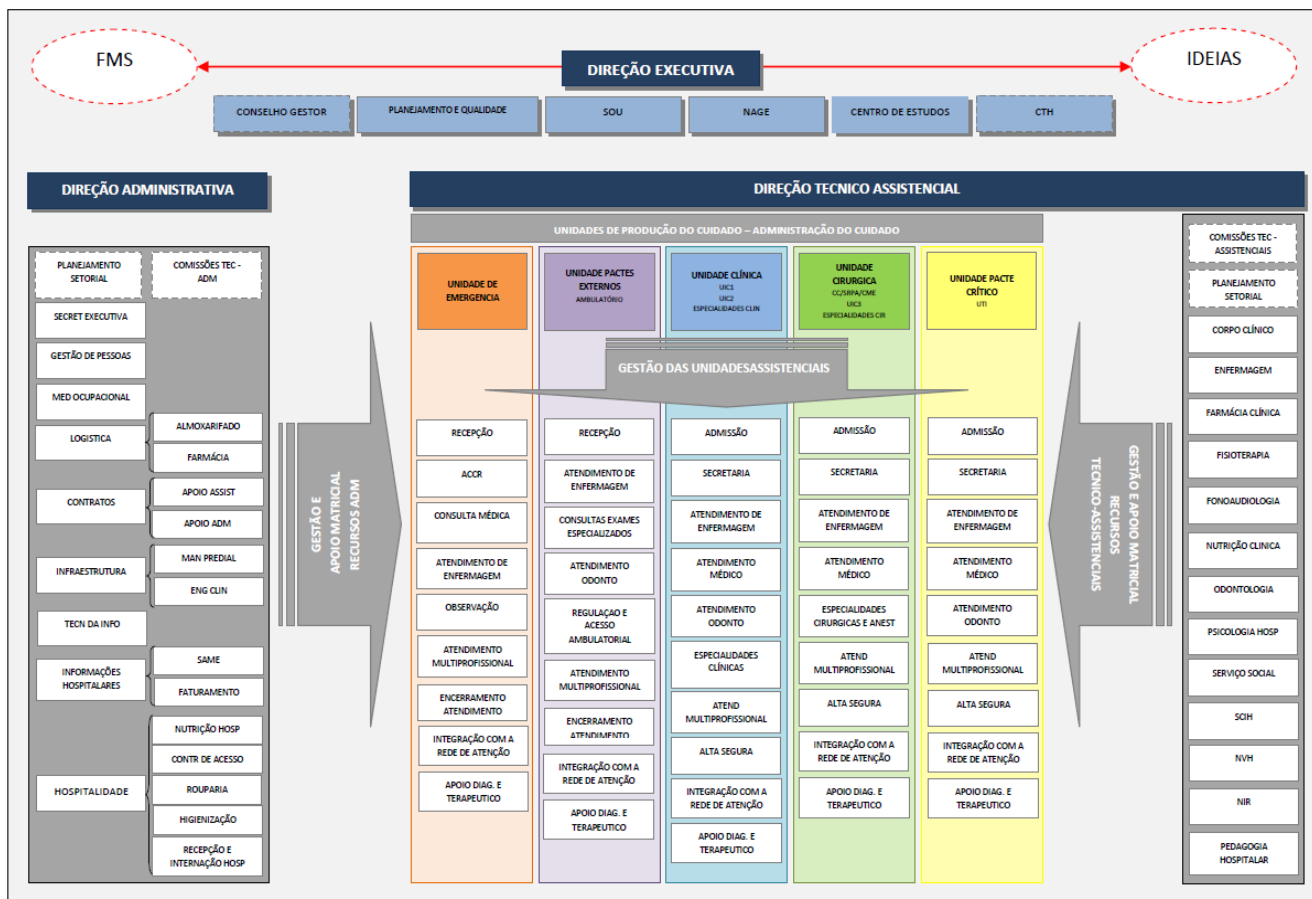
FMS

DIREÇÃO EXECUTIVA

IDEIAS

CONSELHO GESTOR | PLANEJAMENTO E QUALIDADE | SOU | NAGE | CENTRO DE ESTUDOS | CTH

DIREÇÃO ADMINISTRATIVA

PLANEJAMENTO SETORIAL
COMISSÕES TEC - ADM
SECRET EXECUTIVA
GESTÃO DE PESSOAS
MED OCUPACIONAL
LOGISTICA
ALMOXARIFADO
FARMÁCIA
CONTRATOS
APOIO ASSIST
APOIO ADM
INFRAESTRUTURA
MAN PREDIAL
ENG CLIN
TECN DA INFO
INFORMAÇÕES HOSPITALARES
SAME
FATURAMENTO
HOSPITALIDADE
NUTRIÇÃO HOSP
CONTR DE ACESSO
ROUPARIA
HIGIENIZAÇÃO
RECEPÇÃO E INTERNAÇÃO HOSP

GESTÃO E APOIO MATRICIAL RECURSOS ADM

DIREÇÃO TECNICO ASSISTENCIAL

UNIDADES DE PRODUÇÃO DO CUIDADO – ADMINISTRAÇÃO DO CUIDADO

UNIDADE DE EMERGENCIA
UNIDADE PACTES EXTERNOS
AMBULATÓRIO
UNIDADE CLÍNICA
UIC1
UIC2
ESPECIALIDADES CLIN
UNIDADE CIRURGICA
CC/SRPA/CME
UIC3
ESPECIALIDADES CIR
UNIDADE PACTE CRÍTICO
UTI

GESTÃO DAS UNIDADESASSISTENCIAIS

RECEPÇÃO
ACCR
CONSULTA MÉDICA
ATENDIMENTO DE ENFERMAGEM
OBSERVAÇÃO
ATENDIMENTO MULTIPROFISSIONAL
ENCERRAMENTO ATENDIMENTO
INTEGRAÇÃO COM A REDE DE ATENÇÃO
APOIO DIAG. E TERAPEUTICO

RECEPÇÃO
ATENDIMENTO DE ENFERMAGEM
CONSULTAS EXAMES ESPECIALIZADOS
ATENDIMENTO ODONTO
REGULAÇÃO E ACESSO AMBULATORIAL
ATENDIMENTO MULTIPROFISSIONAL
ENCERRAMENTO ATENDIMENTO
INTEGRAÇÃO COM A REDE DE ATENÇÃO
APOIO DIAG. E TERAPEUTICO

ADMISSÃO
SECRETARIA
ATENDIMENTO DE ENFERMAGEM
ATENDIMENTO MÉDICO
ATENDIMENTO ODONTO
ESPECIALIDADES CLÍNICAS
ATEND MULTIPROFISSIONAL
ALTA SEGURA
INTEGRAÇÃO COM A REDE DE ATENÇÃO
APOIO DIAG. E TERAPEUTICO

ADMISSÃO
SECRETARIA
ATENDIMENTO DE ENFERMAGEM
ATENDIMENTO MÉDICO
ESPECIALIDADES CIRURGICAS E ANEST
ATEND MULTIPROFISSIONAL
ALTA SEGURA
INTEGRAÇÃO COM A REDE DE ATENÇÃO
APOIO DIAG. E TERAPEUTICO

ADMISSÃO
SECRETARIA
ATENDIMENTO DE ENFERMAGEM
ATENDIMENTO MÉDICO
ATENDIMENTO ODONTO
ATEND MULTIPROFISSIONAL
ALTA SEGURA
INTEGRAÇÃO COM A REDE DE ATENÇÃO
APOIO DIAG. E TERAPEUTICO

GESTÃO E APOIO MATRICIAL RECURSOS TECNICO-ASSISTENCIAS

COMISSÕES TEC - ASSISTENCIAIS
PLANEJAMENTO SETORIAL
CORPO CLÍNICO
ENFERMAGEM
FARMÁCIA CLÍNICA
FISIOTERAPIA
FONOAUDIOLOGIA
NUTRIÇÃO CLINICA
ODONTOLOGIA
PSICOLOGIA HOSP
SERVIÇO SOCIAL
SCIH
NVH
NIR
PEDAGOGIA HOSPITALAR